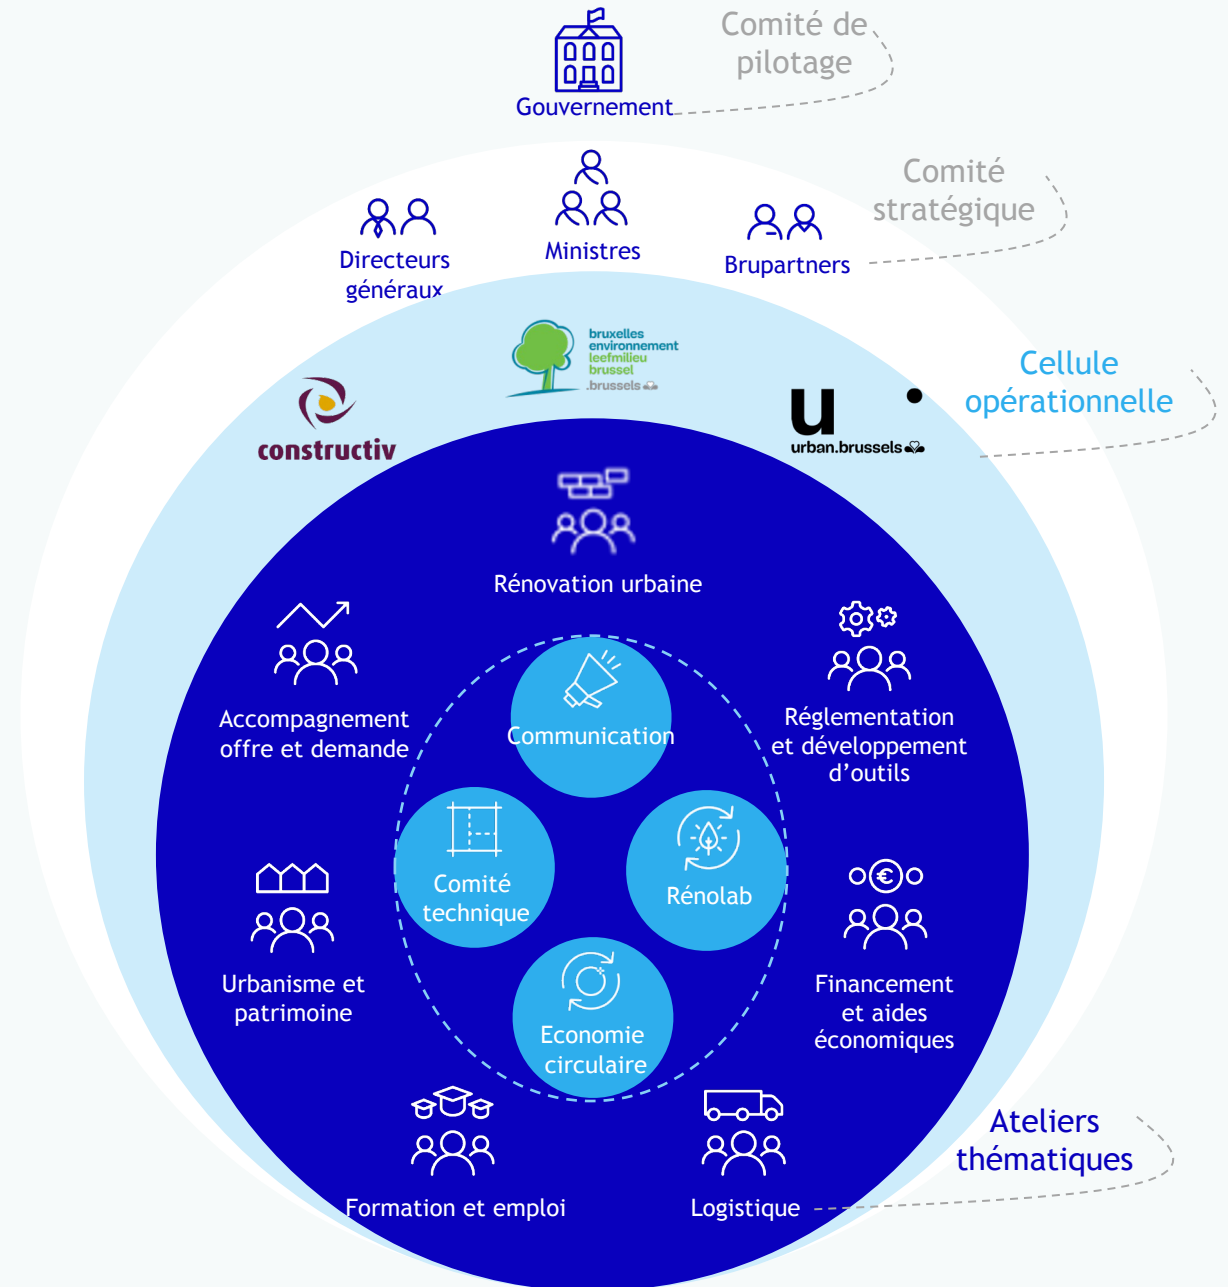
Comité de pilotage

Gouvernement

Comité stratégique

Directeurs généraux

Ministres

Brupartners

bruxelles environnement leefmilieu brussel .brussels

constructiv

u urban.brussels

Cellule opérationnelle

Rénovation urbaine

Accompagnement offre et demande

Communication

Réglementation et développement d'outils

Comité technique

Rénolab

Urbanisme et patrimoine

Financement et aides économiques

Economie circulaire

Formation et emploi

Logistique

Ateliers thématiques